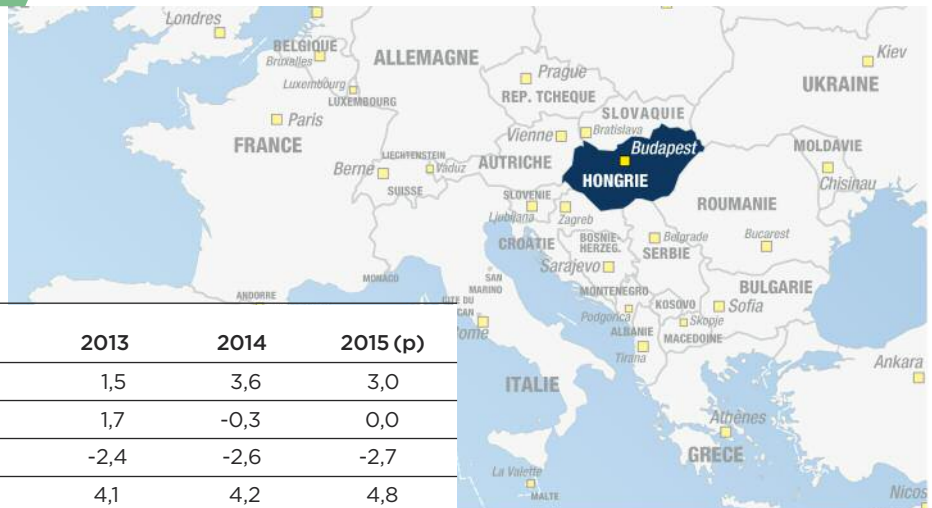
Londres
BELGIQUE
Bruxelles
ALLEMAGNE
Kiev
Luxembourg
LUXEMBOURG
Prague
UKRAINE
Paris
REP. TCHEQUE
SLOVAQUIE
Vienne
Bratislava
FRANCE
Budapest
MOLDAVIE
LIECHTENSTEIN
Berne
Vaduz
AUTRICHE
HONGRIE
Chisinau
SUISSE
SLOVENIE
ROUMANIE
Ljubliana
Zagreb
CROATIE
BOSNIE-HERZEG.
Belgrade
Bucarest
SERBIE
MONACO
Sarajevo
SAN MARINO
ANDORRE
MONTENEGRO
BULGARIE
CITE DU VATICAN
KOSOVO
Sofia
Podgorica
Skopje
Rome
ALBANIE
MACEDOINE
Tirana
Ankara
ITALIE
Athènes
La Valette
GRECE
MALTE
Nicos

| 2013 | 2014 | 2015 (p) |
|---|---|---|
| 1,5 | 3,6 | 3,0 |
| 1,7 | -0,3 | 0,0 |
| -2,4 | -2,6 | -2,7 |
| 4,1 | 4,2 | 4,8 |